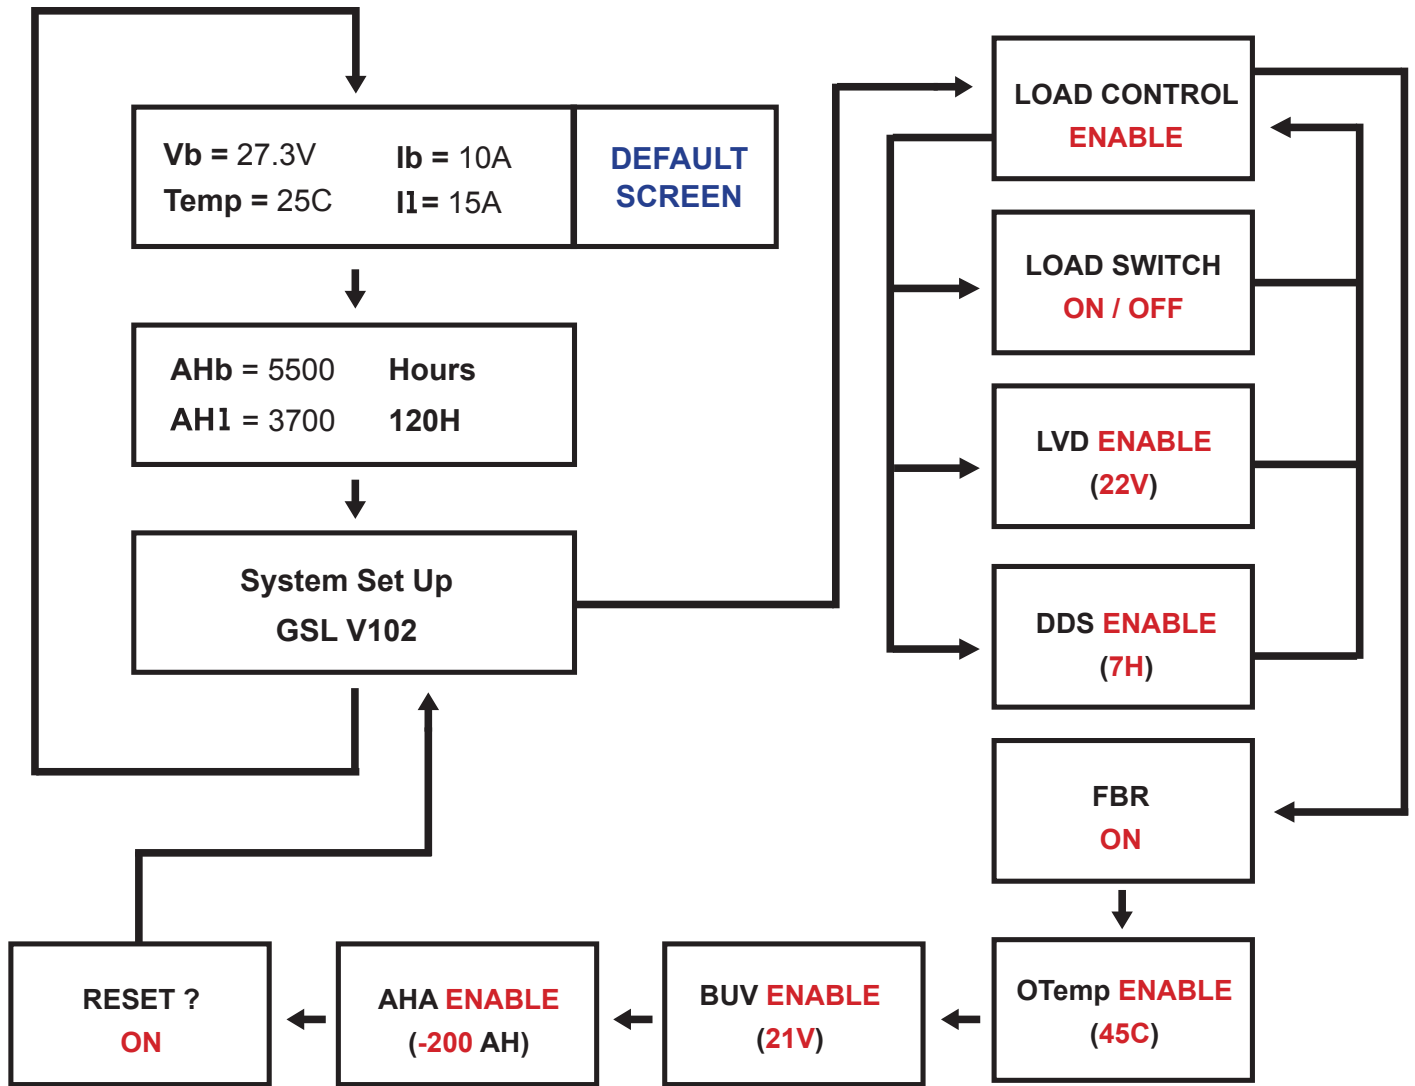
Vb = 27.3V
Temp = 25C
Ib = 10A
I1 = 15A

DEFAULT SCREEN

AHb = 5500
AH1 = 3700
Hours
120H

System Set Up
GSL V102

LOAD CONTROL
ENABLE

LOAD SWITCH
ON / OFF

LVD ENABLE
(22V)

DDS ENABLE
(7H)

FBR
ON

OTemp ENABLE
(45C)

BUV ENABLE
(21V)

AHA ENABLE
(-200 AH)

RESET ?
ON